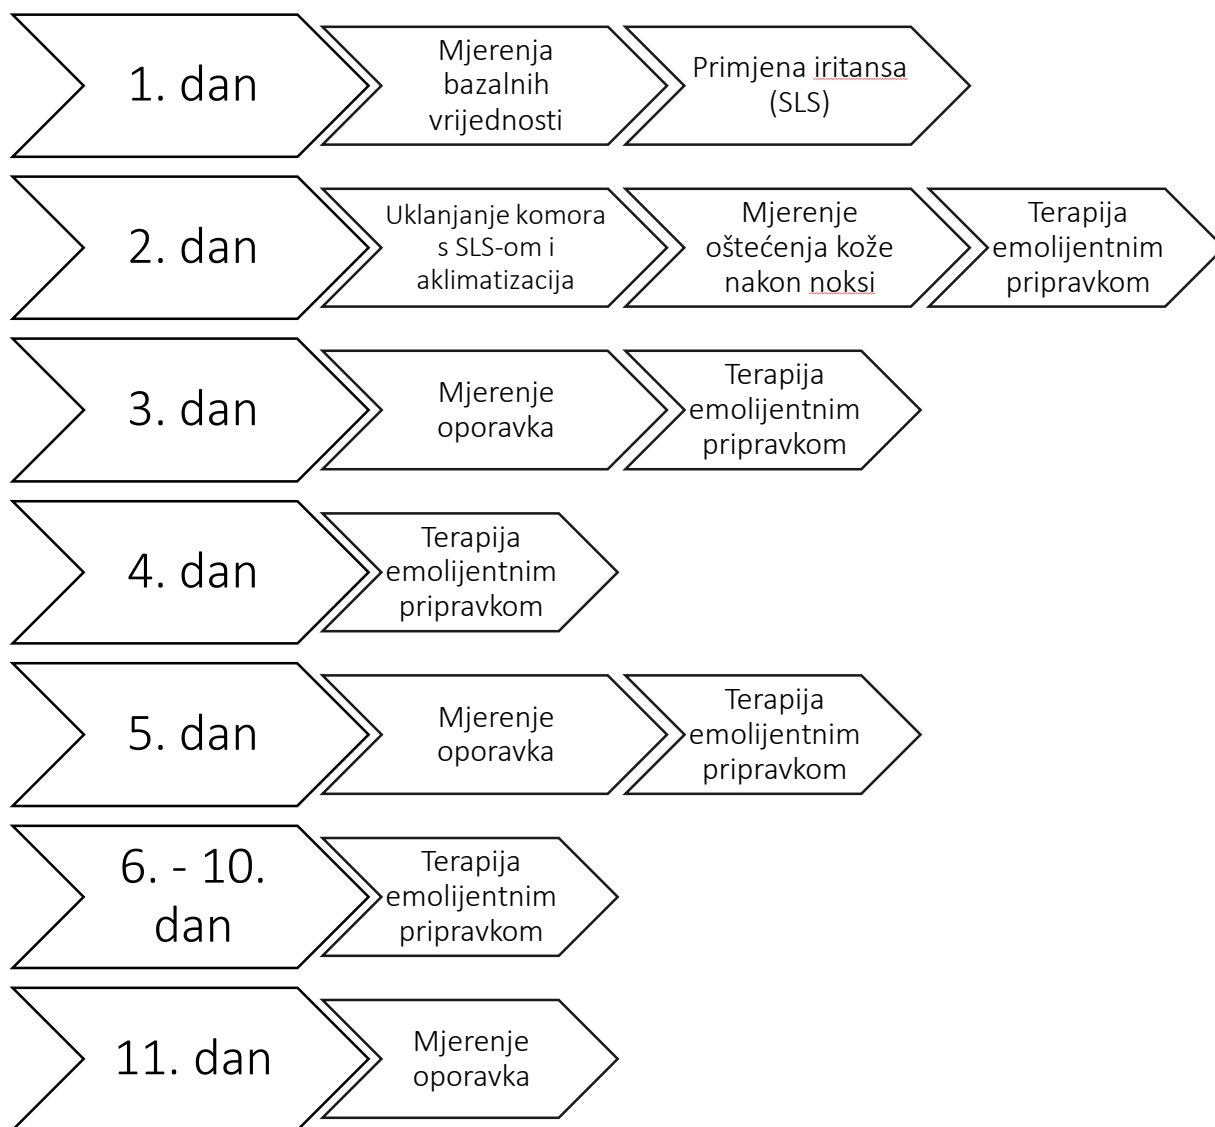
1. dan

Mjerenja bazalnih vrijednosti

Primjena iritansa (SLS)

2. dan

Uklanjanje komora s SLS-om i aklimatizacija

Mjerenje oštećenja kože nakon noksi

Terapija emolijentnim pripravkom

3. dan

Mjerenje oporavka

Terapija emolijentnim pripravkom

4. dan

Terapija emolijentnim pripravkom

5. dan

Mjerenje oporavka

Terapija emolijentnim pripravkom

6. - 10. dan

Terapija emolijentnim pripravkom

11. dan

Mjerenje oporavka